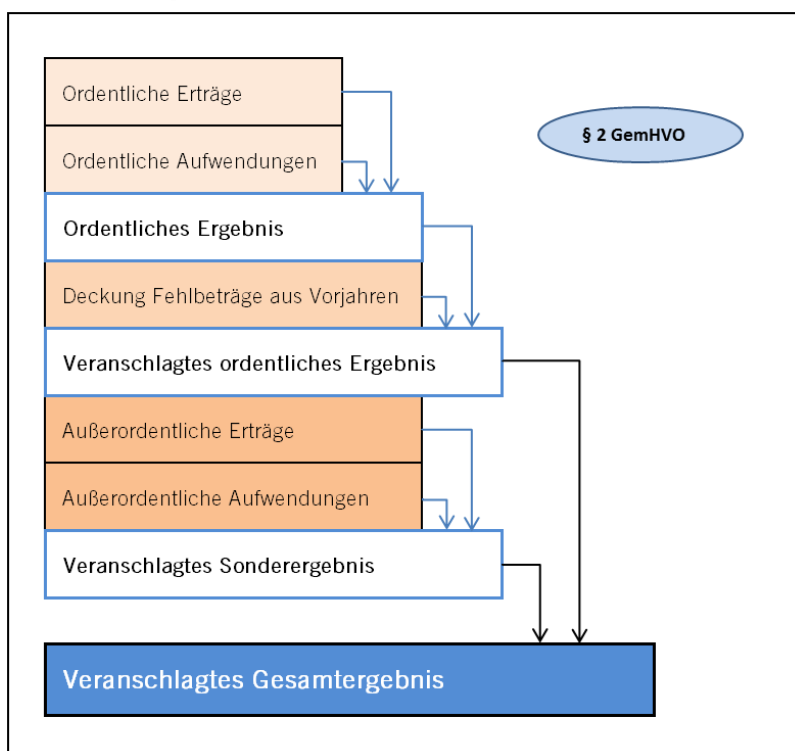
Ordentliche Erträge

§ 2 GemHVO

Ordentliche Aufwendungen

Ordentliches Ergebnis

Deckung Fehlbeträge aus Vorjahren

Veranschlagtes ordentliches Ergebnis

Außerordentliche Erträge

Außerordentliche Aufwendungen

Veranschlagtes Sonderergebnis

Veranschlagtes Gesamtergebnis